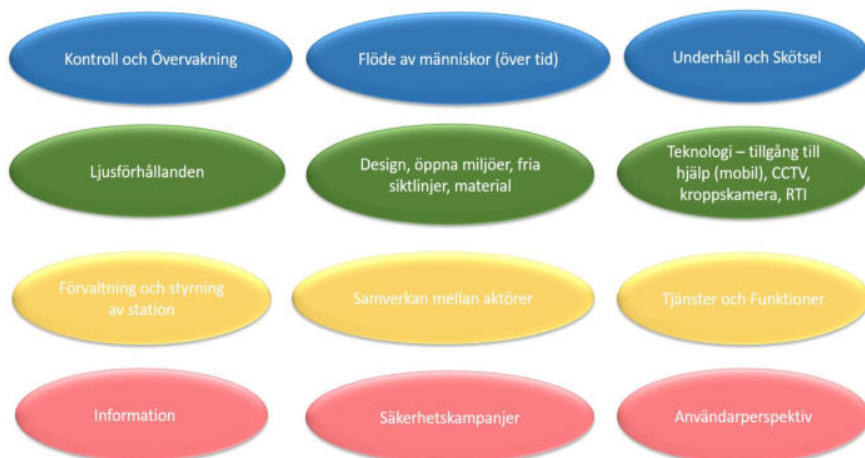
Kontroll och Övervakning

Flöde av människor (över tid)

Underhåll och Skötsel

Ljusförhållanden

Design, öppna miljöer, fria siktlinjer, material

Teknologi – tillgång till hjälp (mobil), CCTV, kroppskamera, RTI

Förvaltning och styrning av station

Samverkan mellan aktörer

Tjänster och Funktioner

Information

Säkerhetskampanjer

Användarperspektiv